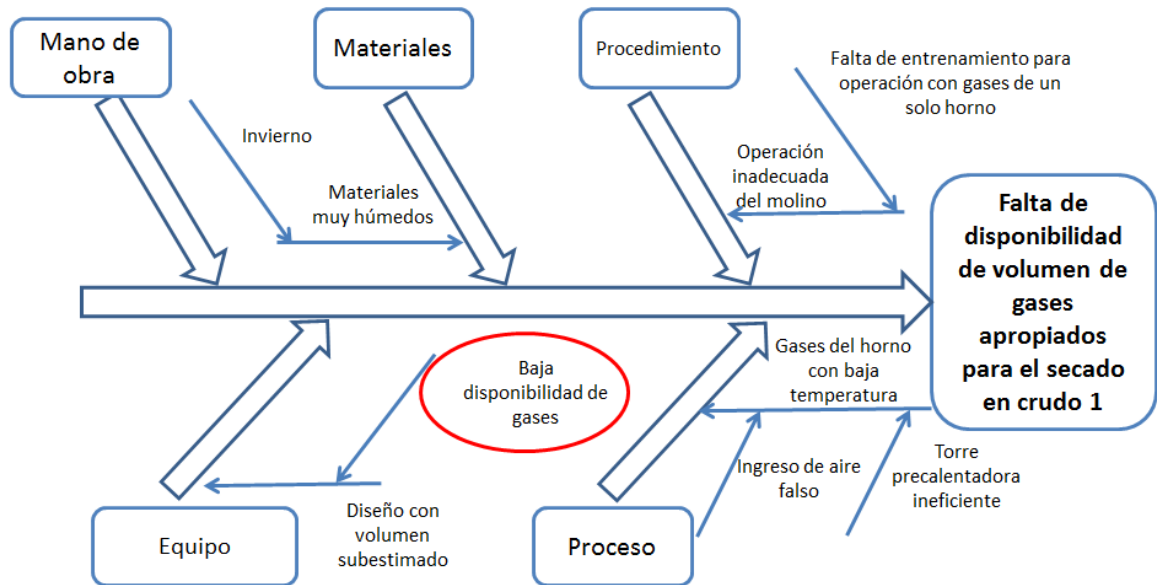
Mano de obra

Materiales

Procedimiento

Falta de entrenamiento para operación con gases de un solo horno

Invierno

Operación inadecuada del molino

Materiales muy húmedos

Falta de disponibilidad de volumen de gases apropiados para el secado en crudo 1

Gases del horno con baja temperatura

Baja disponibilidad de gases

Torre precalentadora ineficiente

Ingreso de aire falso

Diseño con volumen subestimado

Equipo

Proceso